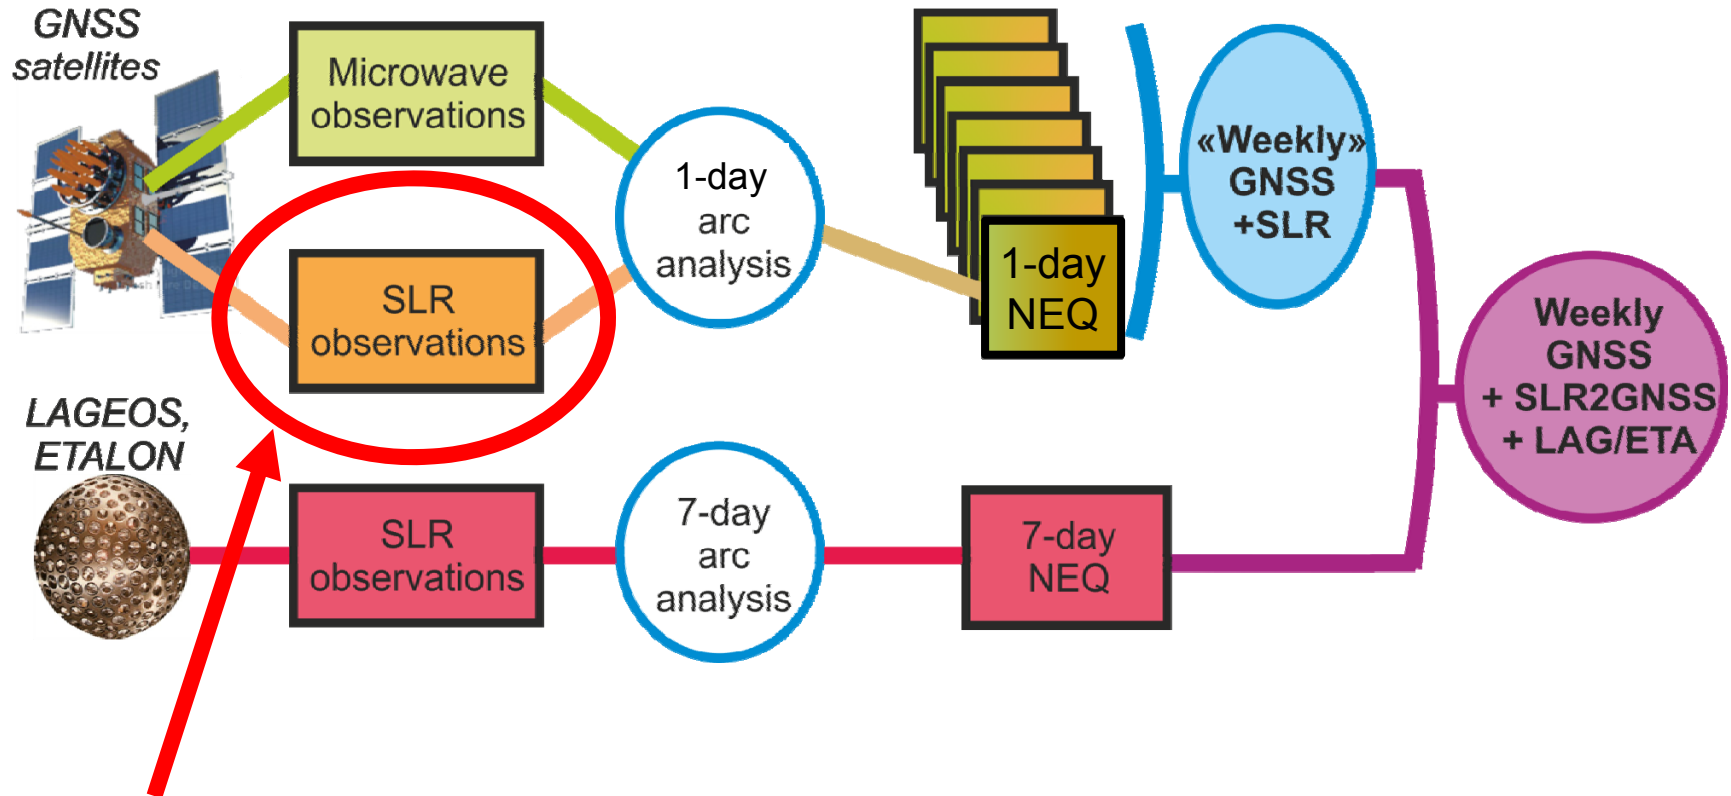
GNSS satellites

Microwave observations

SLR observations

1-day arc analysis

1-day NEQ

«Weekly» GNSS +SLR

Weekly GNSS + SLR2GNSS + LAG/ETA

LAGEOS, ETALON

SLR observations

7-day arc analysis

7-day NEQ